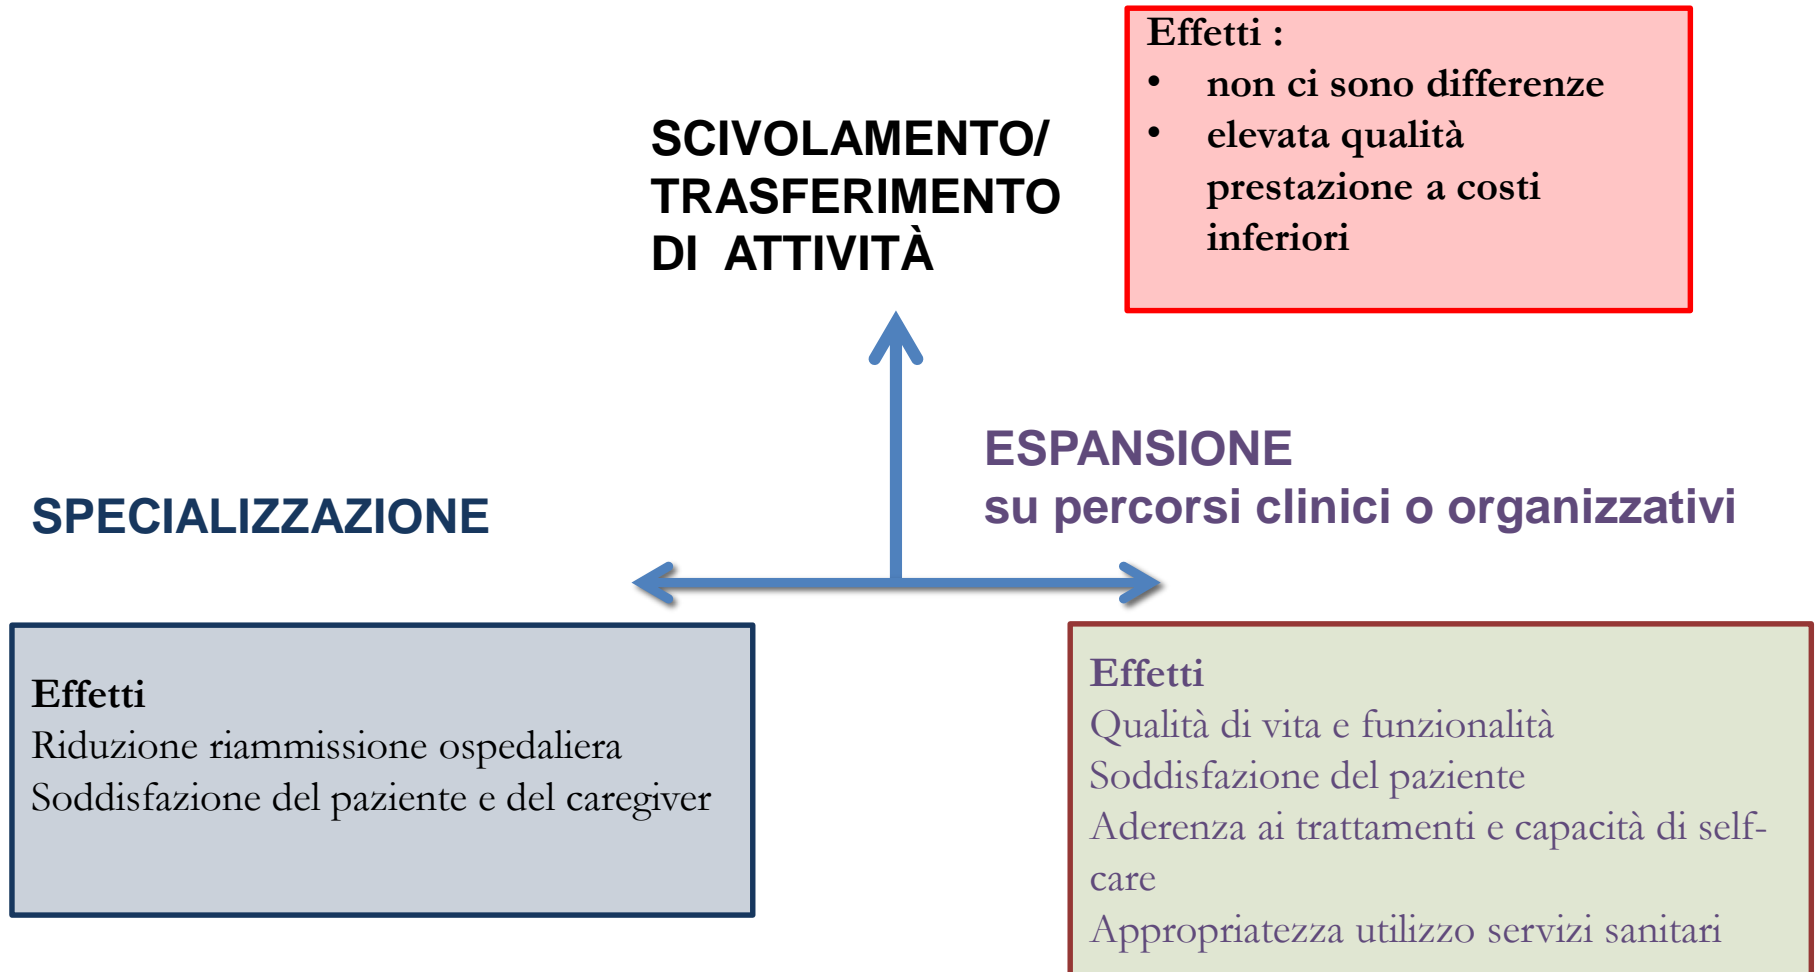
SCIVOLAMENTO/
TRASFERIMENTO
DI ATTIVITÀ

Effetti :
• non ci sono differenze
• elevata qualità prestazione a costi inferiori

ESPANSIONE
su percorsi clinici o organizzativi

SPECIALIZZAZIONE

Effetti
Riduzione riammissione ospedaliera
Soddisfazione del paziente e del caregiver

Effetti
Qualità di vita e funzionalità
Soddisfazione del paziente
Aderenza ai trattamenti e capacità di self-care
Appropriatezza utilizzo servizi sanitari